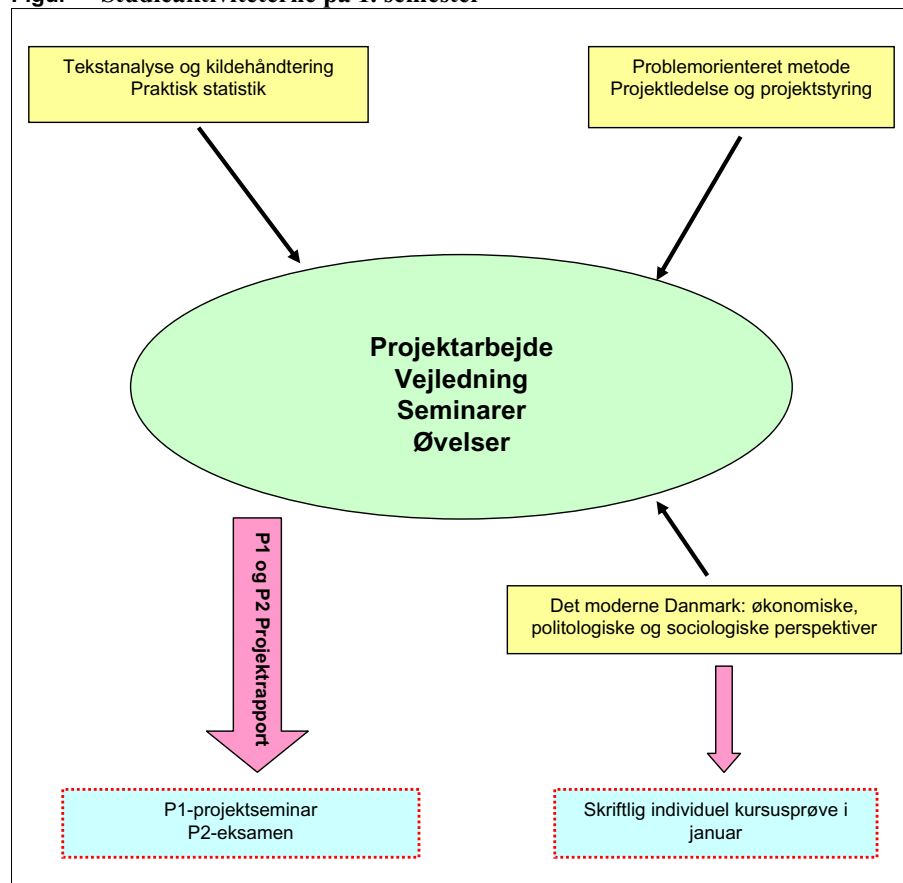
Fig. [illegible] Studieaktiviteterne på 1. semester

Tekstanalyse og kildehåndtering
Praktisk statistik

Problemorienteret metode
Projektledelse og projektstyring

Projektarbejde
Vejledning
Seminarer
Øvelser

P1 og P2 Projektrapport

Det moderne Danmark: økonomiske, politologiske og sociologiske perspektiver

P1-projektseminar
P2-eksamen

Skriftlig individuel kursusprøve i januar